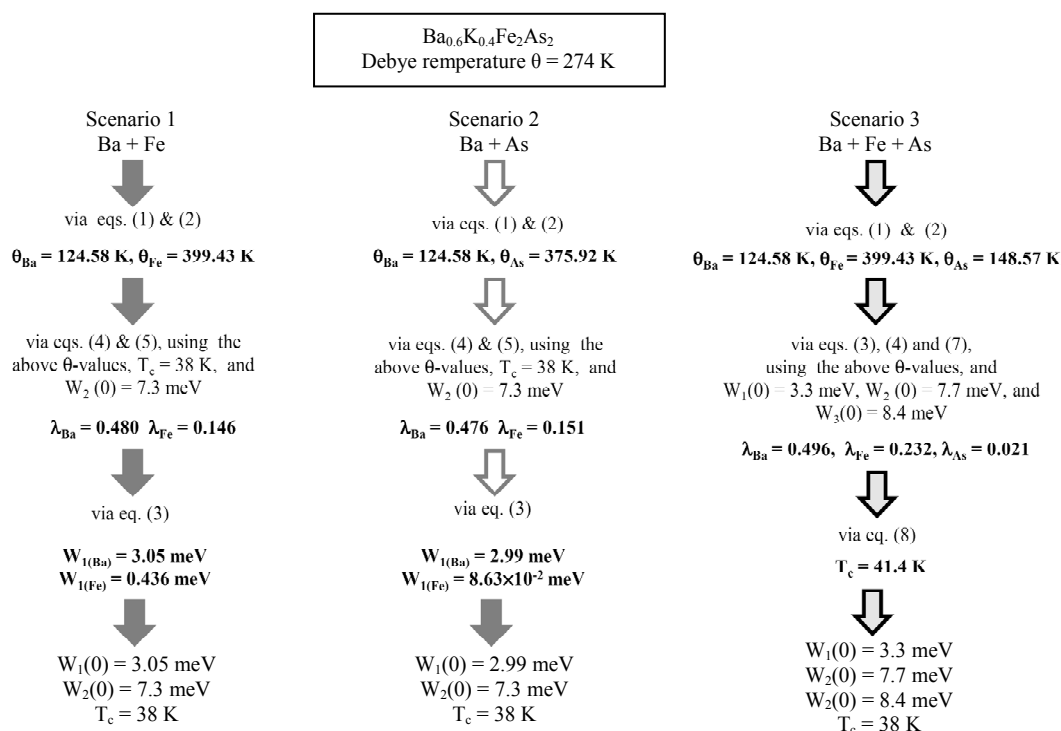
$Ba_{0.6}K_{0.4}Fe_2As_2$
Debye remperature θ = 274 K

Scenario 1
Ba + Fe

via eqs. (1) & (2)

$\theta_{Ba}$ = 124.58 K, $\theta_{Fe}$ = 399.43 K

via eqs. (4) & (5), using the above θ-values, $T_c$ = 38 K, and $W_2$ (0) = 7.3 meV

$\lambda_{Ba}$ = 0.480 $\lambda_{Fe}$ = 0.146

via eq. (3)

$W_{1(Ba)}$ = 3.05 meV
$W_{1(Fe)}$ = 0.436 meV

$W_1(0)$ = 3.05 meV
$W_2(0)$ = 7.3 meV
$T_c$ = 38 K

Scenario 2
Ba + As

via eqs. (1) & (2)

$\theta_{Ba}$ = 124.58 K, $\theta_{As}$ = 375.92 K

via eqs. (4) & (5), using the above θ-values, $T_c$ = 38 K, and $W_2$ (0) = 7.3 meV

$\lambda_{Ba}$ = 0.476 $\lambda_{Fe}$ = 0.151

via eq. (3)

$W_{1(Ba)}$ = 2.99 meV
$W_{1(Fe)}$ = $8.63\times10^{-2}$ meV

$W_1(0)$ = 2.99 meV
$W_2(0)$ = 7.3 meV
$T_c$ = 38 K

Scenario 3
Ba + Fe + As

via eqs. (1) & (2)

$\theta_{Ba}$ = 124.58 K, $\theta_{Fe}$ = 399.43 K, $\theta_{As}$ = 148.57 K

via eqs. (3), (4) and (7), using the above θ-values, and $W_1(0)$ = 3.3 meV, $W_2$ (0) = 7.7 meV, and $W_3(0)$ = 8.4 meV

$\lambda_{Ba}$ = 0.496, $\lambda_{Fe}$ = 0.232, $\lambda_{As}$ = 0.021

via eq. (8)

$T_c$ = 41.4 K

$W_1(0)$ = 3.3 meV
$W_2(0)$ = 7.7 meV
$W_2(0)$ = 8.4 meV
$T_c$ = 38 K